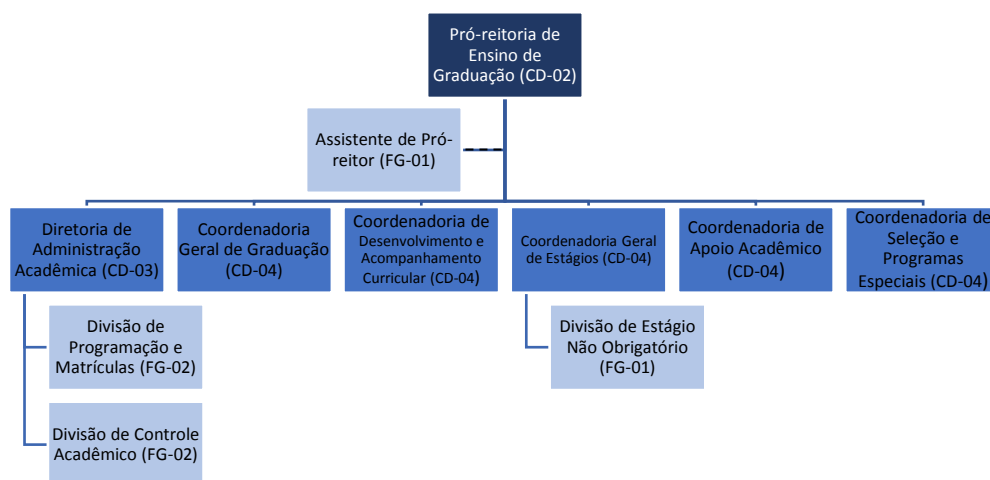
Pró-reitoria de Ensino de Graduação (CD-02)

Assistente de Pró-reitor (FG-01)

Diretoria de Administração Acadêmica (CD-03)

Coordenadoria Geral de Graduação (CD-04)

Coordenadoria de Desenvolvimento e Acompanhamento Curricular (CD-04)

Coordenadoria Geral de Estágios (CD-04)

Coordenadoria de Apoio Acadêmico (CD-04)

Coordenadoria de Seleção e Programas Especiais (CD-04)

Divisão de Programação e Matrículas (FG-02)

Divisão de Controle Acadêmico (FG-02)

Divisão de Estágio Não Obrigatório (FG-01)